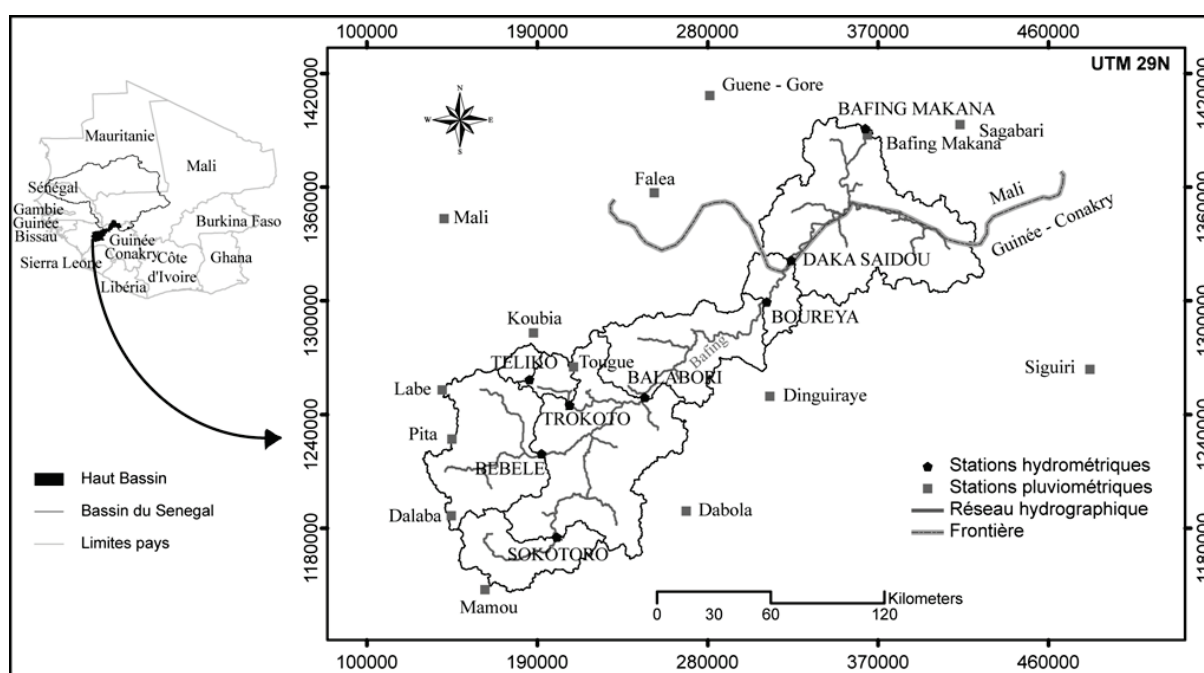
100000 190000 280000 370000 460000

UTM 29N

1420000
1360000
1300000
1240000
1180000

N
W E
S

Mauritanie
Mali
Sénégal
Gambie
Guinée Bissau
Guinée Conakry
Burkina Faso
Sierra Leone
Côte d'Ivoire
Ghana
Libéria

Guene - Gore
BAFING MAKANA
Sagabari
Bafing Makana
Falea
Mali
Mali
Guinée - Conakry
DAKA SAIDOU
BOUREYA
Koubia
Bafing
TELIKO
Tougue
BALABORI
Siguiri
Labe
Dinguiraye
TROKOTO
Pita
BEBELE
Dalaba
Dabola
SOKOTORO
Mamou

Stations hydrométriques
Stations pluviométriques
Réseau hydrographique
Frontière

Haut Bassin
Bassin du Senegal
Limites pays

0 30 60 120 Kilometers

100000 190000 280000 370000 460000